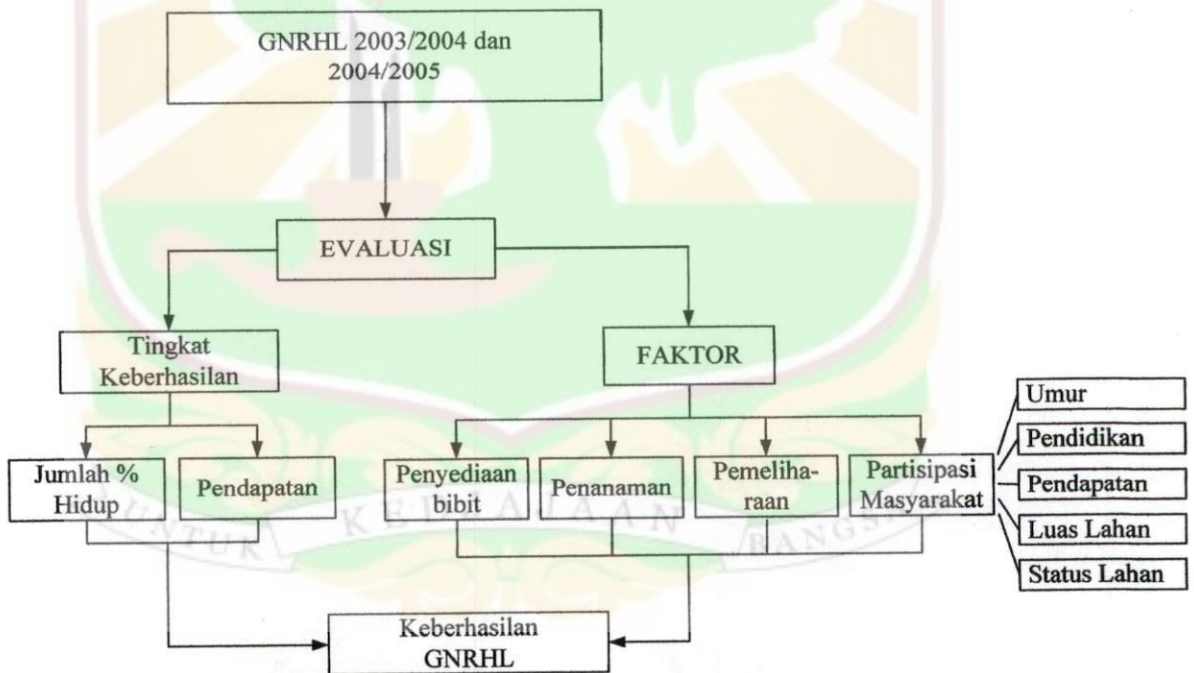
GNRHL 2003/2004 dan 2004/2005

EVALUASI

Tingkat Keberhasilan

FAKTOR

Jumlah % Hidup

Pendapatan

Penyediaan bibit

Penanaman

Pemeliharaan

Partisipasi Masyarakat

Umur

Pendidikan

Pendapatan

Luas Lahan

Status Lahan

Keberhasilan GNRHL

UNTUK KEBAJAAN BANGSA